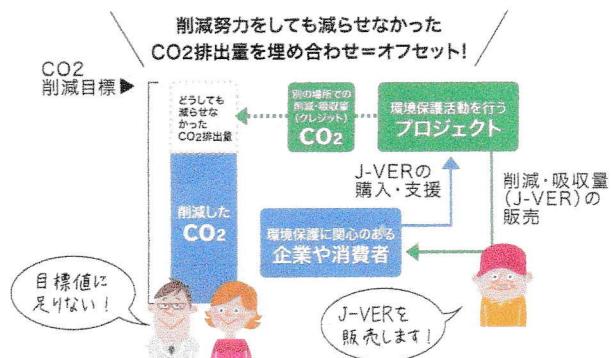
削減努力をしても減らせなかった
CO2排出量を埋め合わせ＝オフセット!

CO2
削減目標▶

どうしても減らせなかったCO2排出量

削減したCO2

別の場所での削減・吸収量（クレジット）
CO2

環境保護活動を行う
プロジェクト

J-VERの
購入・支援

削減・吸収量（J-VER）の販売

環境保護に関心のある
企業や消費者

目標値に足りない!

J-VERを販売します!